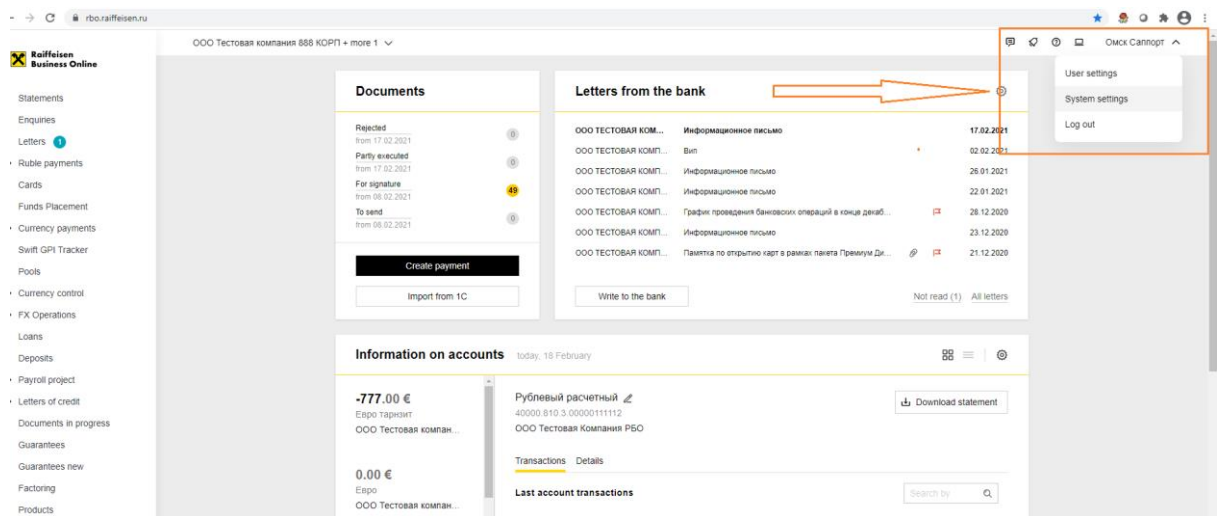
rbo.raiffeisen.ru

Raiffeisen Business Online

ООО Тестовая компания 888 КОРП + more 1

Омск Саппорт

User settings
System settings
Log out

Statements
Enquires
Letters 1
Ruble payments
Cards
Funds Placement
Currency payments
Swift GPI Tracker
Pools
Currency control
FX Operations
Loans
Deposits
Payroll project
Letters of credit
Documents in progress
Guarantees
Guarantees new
Factoring
Products

Documents

Rejected
from 17.02.2021
0
Partly executed
from 17.02.2021
0
For signature
from 08.02.2021
49
To send
from 08.02.2021
0

Create payment
Import from 1C

Letters from the bank

| | | |
|---|---|---|
| ООО ТЕСТОВАЯ КОМ... | Информационное письмо | 17.02.2021 |
| ООО ТЕСТОВАЯ КОМП... | Вип | 02.02.2021 |
| ООО ТЕСТОВАЯ КОМП... | Информационное письмо | 26.01.2021 |
| ООО ТЕСТОВАЯ КОМП... | Информационное письмо | 22.01.2021 |
| ООО ТЕСТОВАЯ КОМП... | График проведения банковских операций в конце декаб... | 28.12.2020 |
| ООО ТЕСТОВАЯ КОМП... | Информационное письмо | 23.12.2020 |
| ООО ТЕСТОВАЯ КОМП... | Памятка по открытию карт в рамках пакета Премиум Ди... | 21.12.2020 |

Write to the bank
Not read (1) All letters

Information on accounts today, 18 February

-777.00 €
Евро транзит
ООО Тестовая компан...

0.00 €
Евро
ООО Тестовая компан...

Рублевый расчетный
40000.810.3.00000111112
ООО Тестовая Компания РБО

Download statement

Transactions Details

Last account transactions

Search by